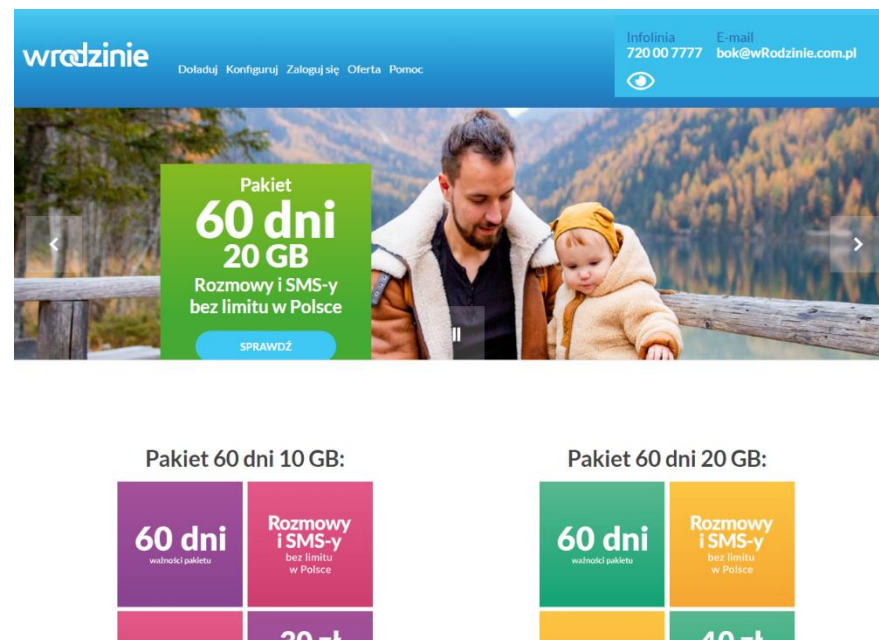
wrodzinie

Doładuj Konfiguruj Zaloguj się Oferta Pomoc

Infolinia
720 00 7777

E-mail
bok@wRodzinie.com.pl

Pakiet
60 dni
20 GB
Rozmowy i SMS-y bez limitu w Polsce

SPRAWDŹ

Pakiet 60 dni 10 GB:

60 dni
ważności pakietu

Rozmowy i SMS-y
bez limitu w Polsce

20 zł

Pakiet 60 dni 20 GB:

60 dni
ważności pakietu

Rozmowy i SMS-y
bez limitu w Polsce

40 zł